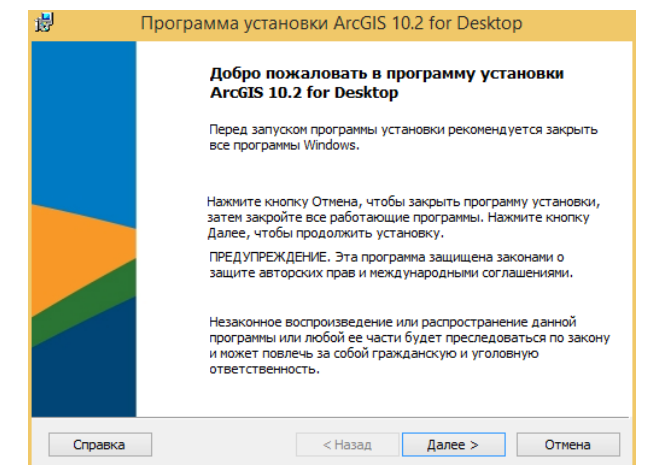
Программа установки ArcGIS 10.2 for Desktop

Добро пожаловать в программу установки ArcGIS 10.2 for Desktop

Перед запуском программы установки рекомендуется закрыть все программы Windows.

Нажмите кнопку Отмена, чтобы закрыть программу установки, затем закройте все работающие программы. Нажмите кнопку Далее, чтобы продолжить установку.

ПРЕДУПРЕЖДЕНИЕ. Эта программа защищена законами о защите авторских прав и международными соглашениями.

Незаконное воспроизведение или распространение данной программы или любой ее части будет преследоваться по закону и может повлечь за собой гражданскую и уголовную ответственность.

Справка

< Назад

Далее >

Отмена